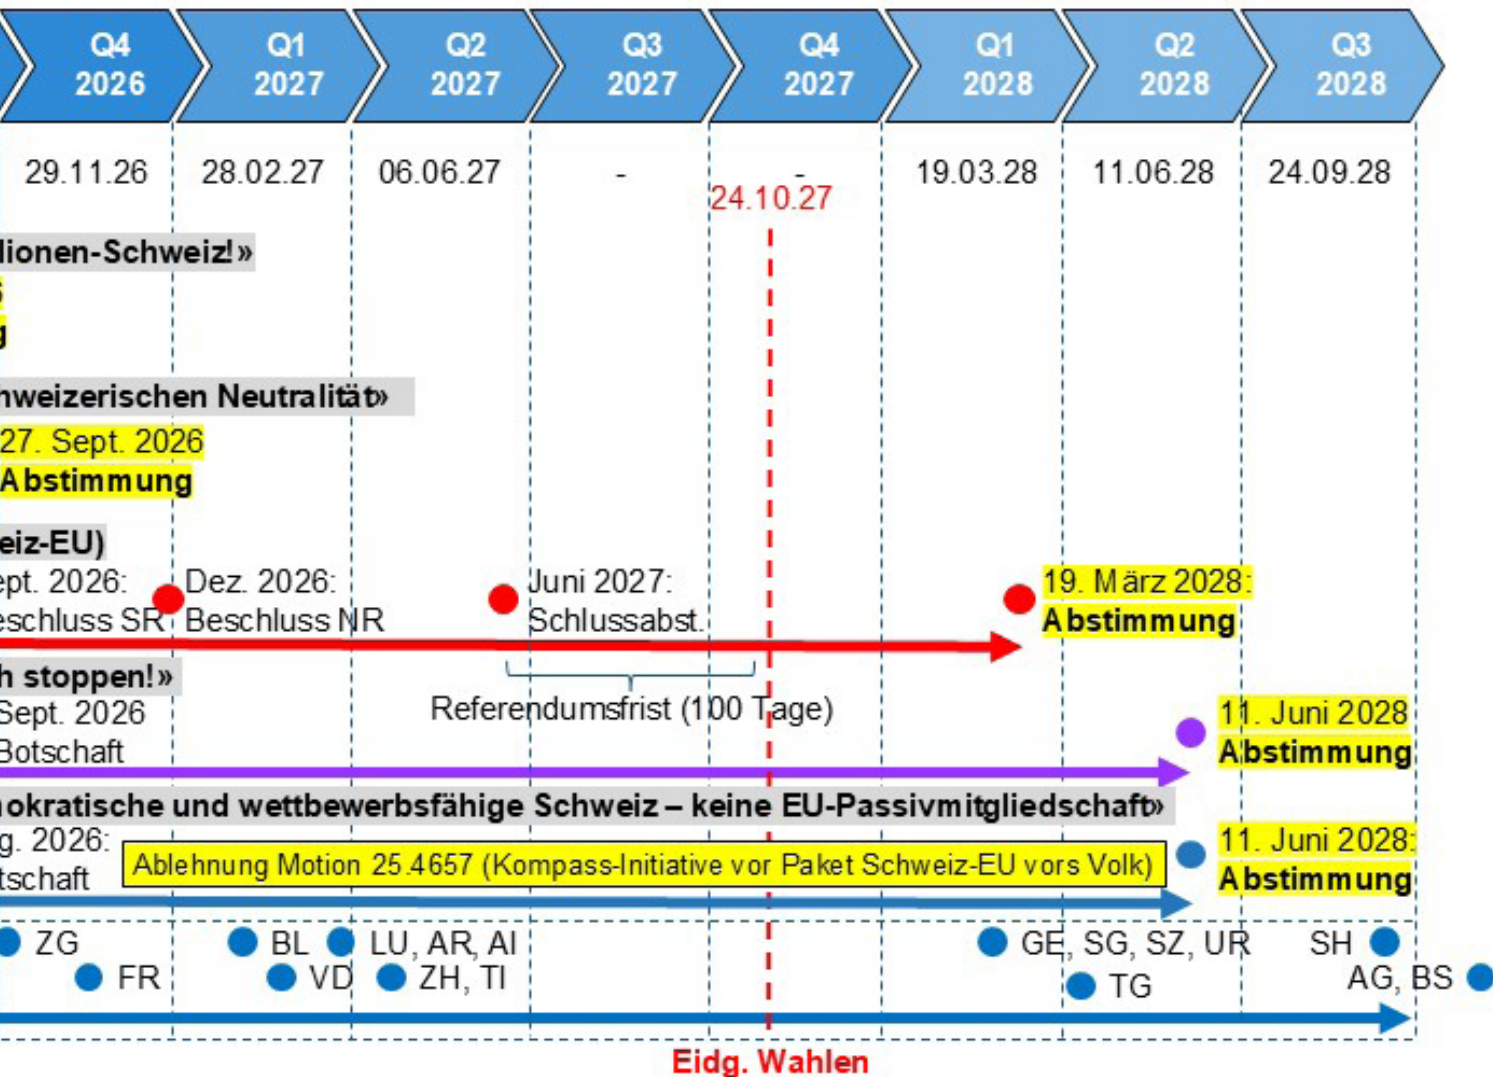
Q4 2026 | Q1 2027 | Q2 2027 | Q3 2027 | Q4 2027 | Q1 2028 | Q2 2028 | Q3 2028

29.11.26 | 28.02.27 | 06.06.27 | - | - | 19.03.28 | 11.06.28 | 24.09.28

24.10.27

lionen-Schweiz!»

nweizerischen Neutralität»
27. Sept. 2026
Abstimmung

eiz-EU)
ept. 2026:
eschluss SR
Dez. 2026:
Beschluss NR
Juni 2027:
Schlussabst.
19. März 2028:
Abstimmung
Referendumsfrist (100 Tage)

h stoppen!»
Sept. 2026
Botschaft
11. Juni 2028
Abstimmung

okratische und wettbewerbsfähige Schweiz – keine EU-Passivmitgliedschaft»
g. 2026:
tschaft
Ablehnung Motion 25.4657 (Kompass-Initiative vor Paket Schweiz-EU vors Volk)
11. Juni 2028:
Abstimmung

ZG
FR
BL
VD
LU, AR, AI
ZH, TI
GE, SG, SZ, UR
TG
SH
AG, BS

Eidg. Wahlen